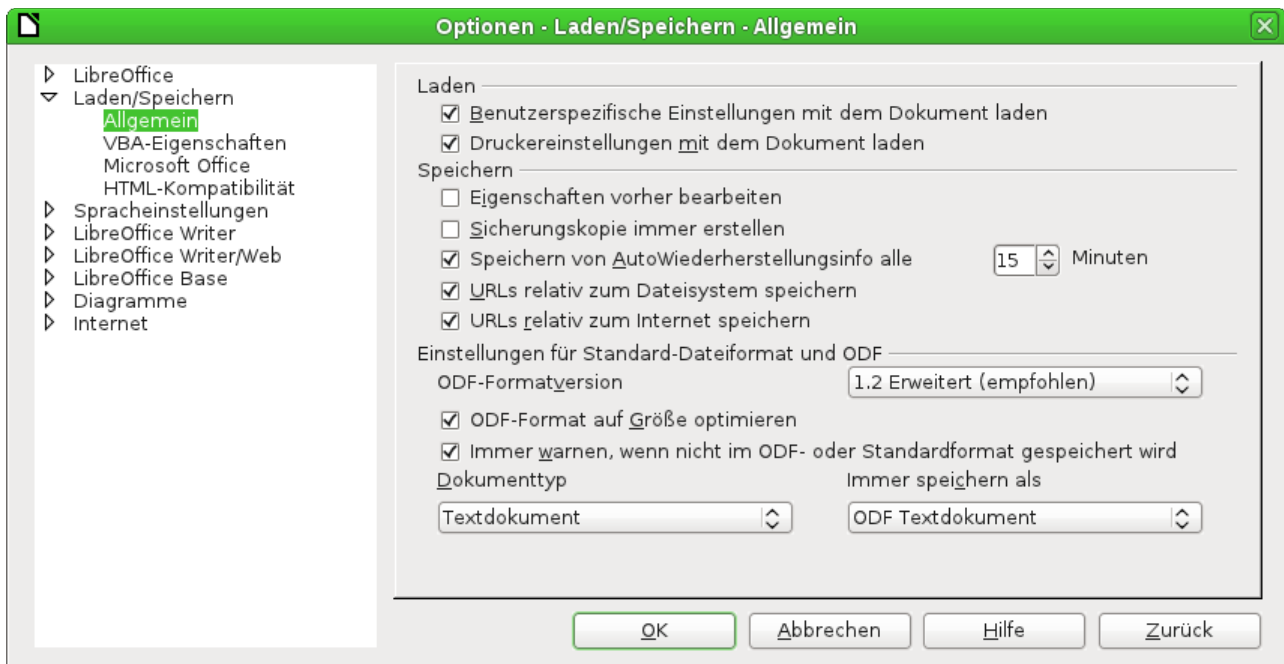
Optionen - Laden/Speichern - Allgemein

LibreOffice
Laden/Speichern
Allgemein
VBA-Eigenschaften
Microsoft Office
HTML-Kompatibilität
Spracheinstellungen
LibreOffice Writer
LibreOffice Writer/Web
LibreOffice Base
Diagramme
Internet

Laden
☑ Benutzerspezifische Einstellungen mit dem Dokument laden
☑ Druckereinstellungen mit dem Dokument laden

Speichern
☐ Eigenschaften vorher bearbeiten
☐ Sicherungskopie immer erstellen
☑ Speichern von AutoWiederherstellungsinfo alle 15 Minuten
☑ URLs relativ zum Dateisystem speichern
☑ URLs relativ zum Internet speichern

Einstellungen für Standard-Dateiformat und ODF
ODF-Formatversion 1.2 Erweitert (empfohlen)
☑ ODF-Format auf Größe optimieren
☑ Immer warnen, wenn nicht im ODF- oder Standardformat gespeichert wird
Dokumenttyp
Textdokument
Immer speichern als
ODF Textdokument

OK Abbrechen Hilfe Zurück